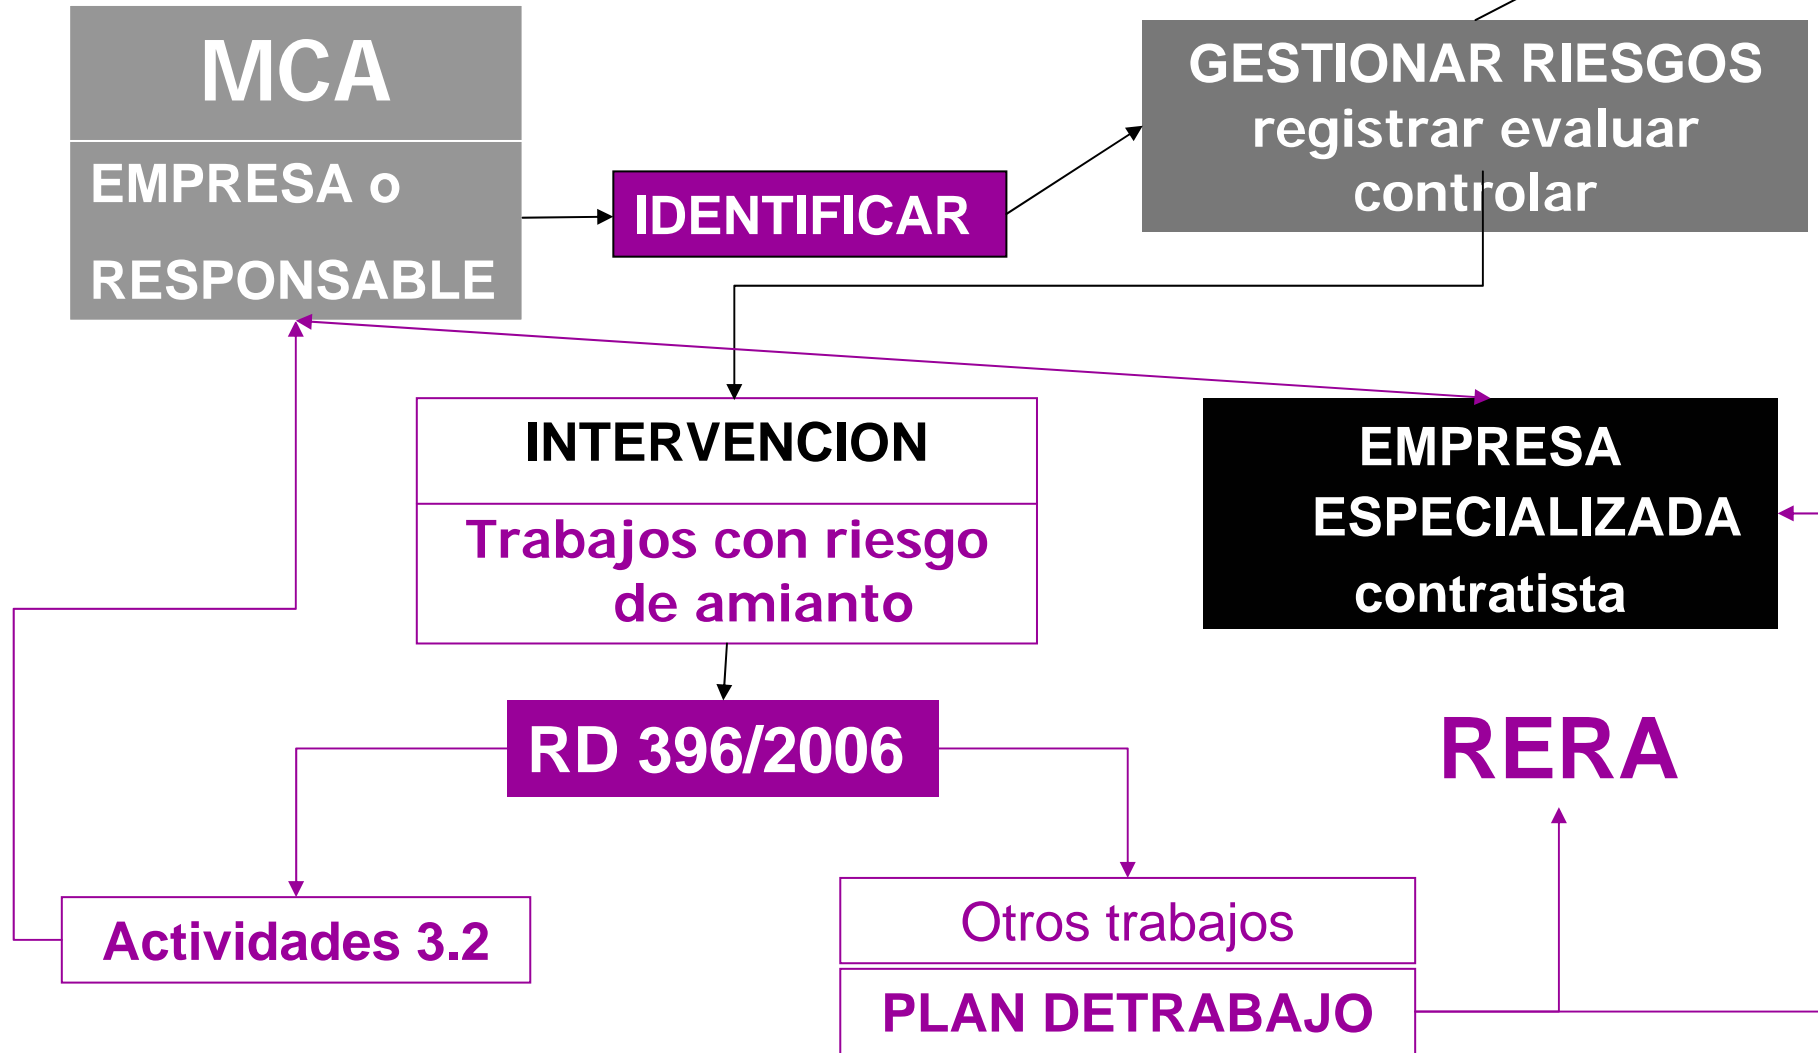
MCA

EMPRESA o

RESPONSABLE

IDENTIFICAR

GESTIONAR RIESGOS registrar evaluar controlar

INTERVENCION

Trabajos con riesgo de amianto

EMPRESA ESPECIALIZADA contratista

RD 396/2006

RERA

Actividades 3.2

Otros trabajos

PLAN DETRABAJO